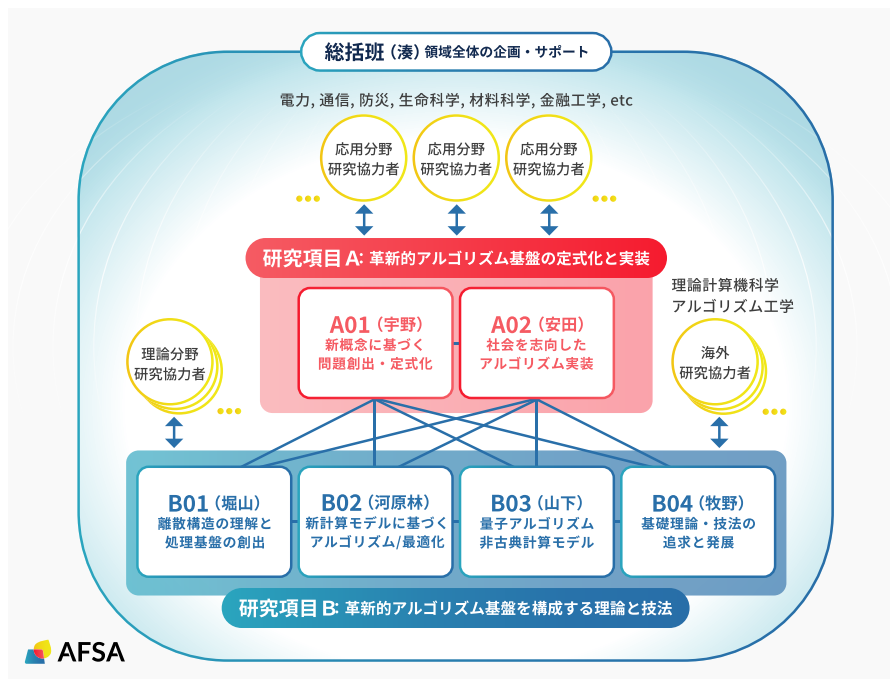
総括班（湊）領域全体の企画・サポート

電力, 通信, 防災, 生命科学, 材料科学, 金融工学, etc

応用分野研究協力者

応用分野研究協力者

応用分野研究協力者

研究項目 A: 革新的アルゴリズム基盤の定式化と実装

理論計算機科学
アルゴリズム工学

A01（宇野）
新概念に基づく
問題創出・定式化

A02（安田）
社会を志向した
アルゴリズム実装

理論分野研究協力者

海外研究協力者

B01（堀山）
離散構造の理解と
処理基盤の創出

B02（河原林）
新計算モデルに基づく
アルゴリズム/最適化

B03（山下）
量子アルゴリズム
非古典計算モデル

B04（牧野）
基礎理論・技法の
追求と発展

研究項目 B: 革新的アルゴリズム基盤を構成する理論と技法

AFSA